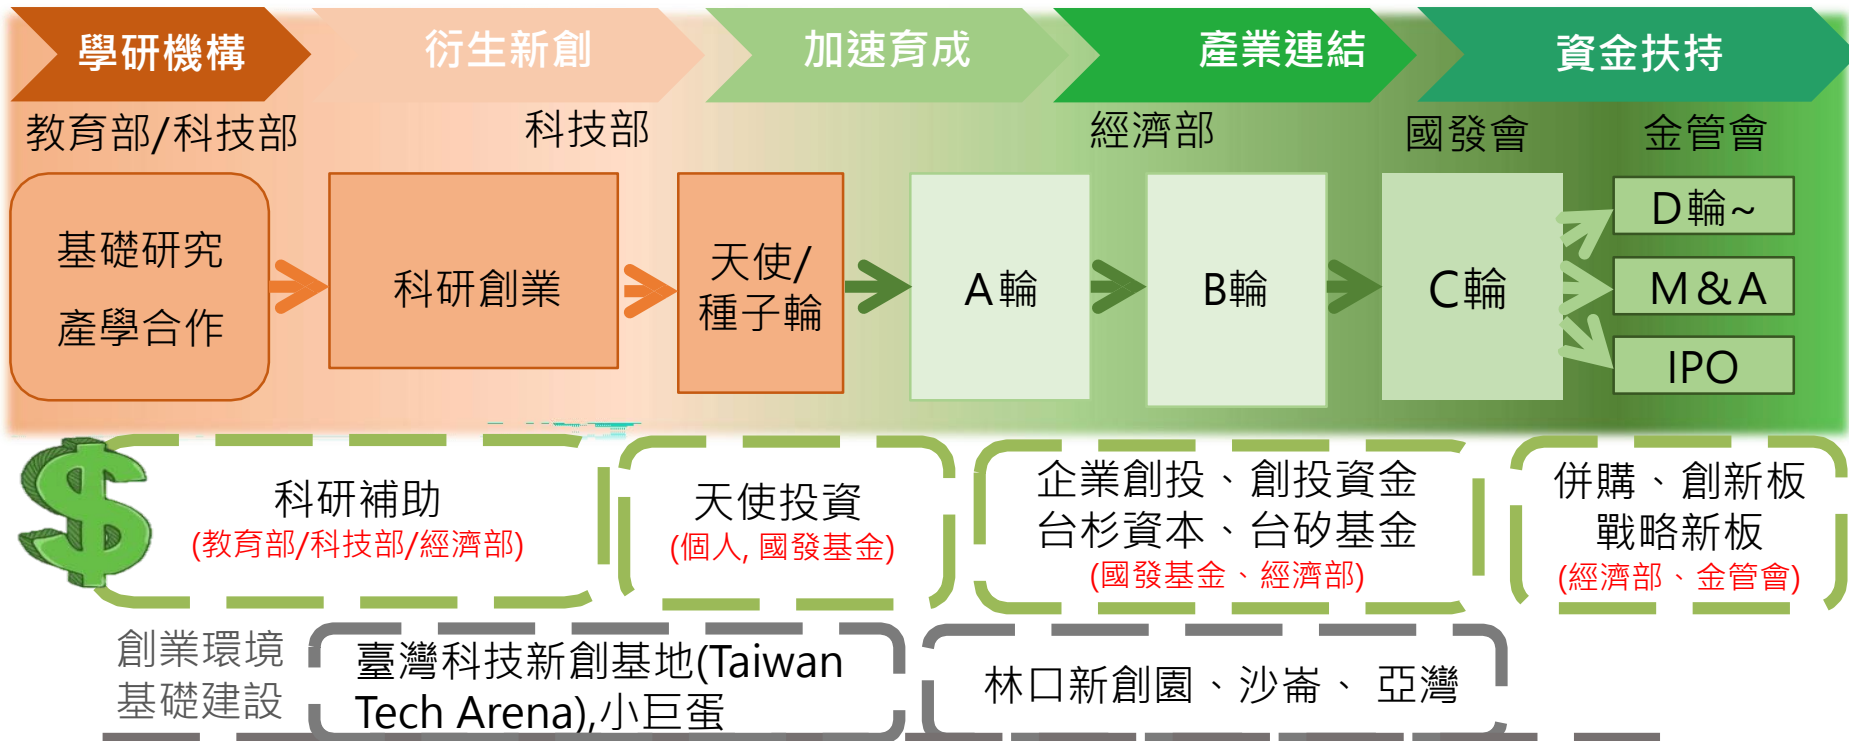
學研機構
衍生新創
加速育成
產業連結
資金扶持

教育部/科技部
科技部
經濟部
國發會
金管會

基礎研究
產學合作
科研創業
天使/種子輪
A輪
B輪
C輪
D輪~
M&A
IPO

科研補助
(教育部/科技部/經濟部)

天使投資
(個人, 國發基金)

企業創投、創投資金
台杉資本、台矽基金
(國發基金、經濟部)

併購、創新板
戰略新板
(經濟部、金管會)

創業環境
基礎建設

臺灣科技新創基地(Taiwan Tech Arena),小巨蛋

林口新創園、沙崙、 亞灣